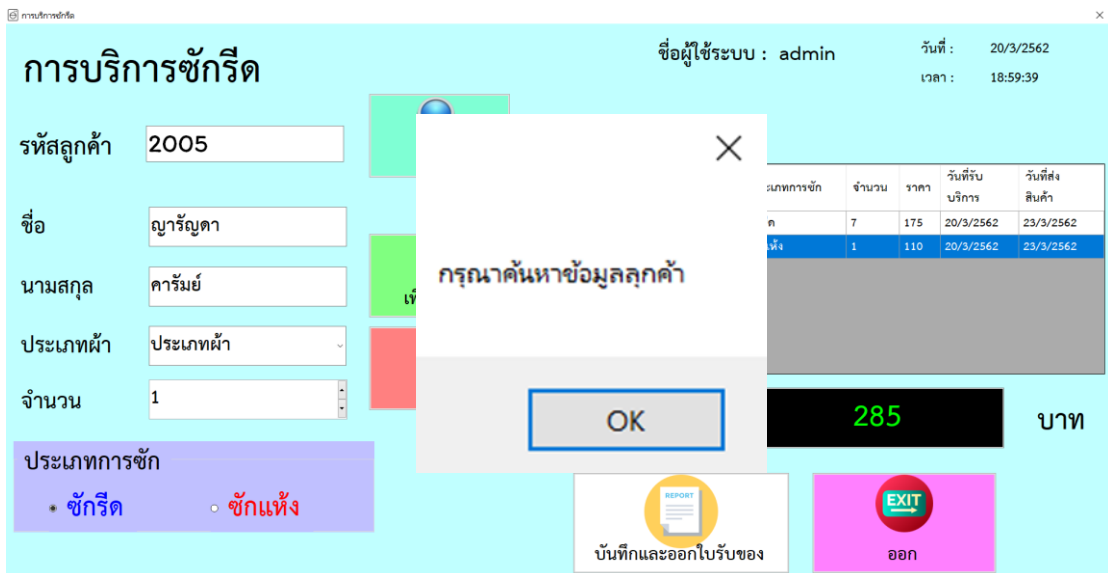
การบริการซักรีด

การบริการซักรีด

ชื่อผู้ใช้ระบบ : admin

วันที่ : 20/3/2562
เวลา : 18:59:39

รหัสลูกค้า 2005

ชื่อ ญารัญดา

นามสกุล คารัมย์

ประเภทผ้า ประเภทผ้า

จำนวน 1

ประเภทการซัก
ซักรีด
ซักแห้ง

| ะเภทการซัก | จำนวน | ราคา | วันที่รับบริการ | วันที่ส่งสินค้า |
|---|---|---|---|---|
| ด | 7 | 175 | 20/3/2562 | 23/3/2562 |
| แห้ง | 1 | 110 | 20/3/2562 | 23/3/2562 |

285 บาท

กรุณาค้นหาข้อมูลลูกค้า

OK

เพิ่

REPORT
บันทึกและออกใบรับของ

EXIT
ออก